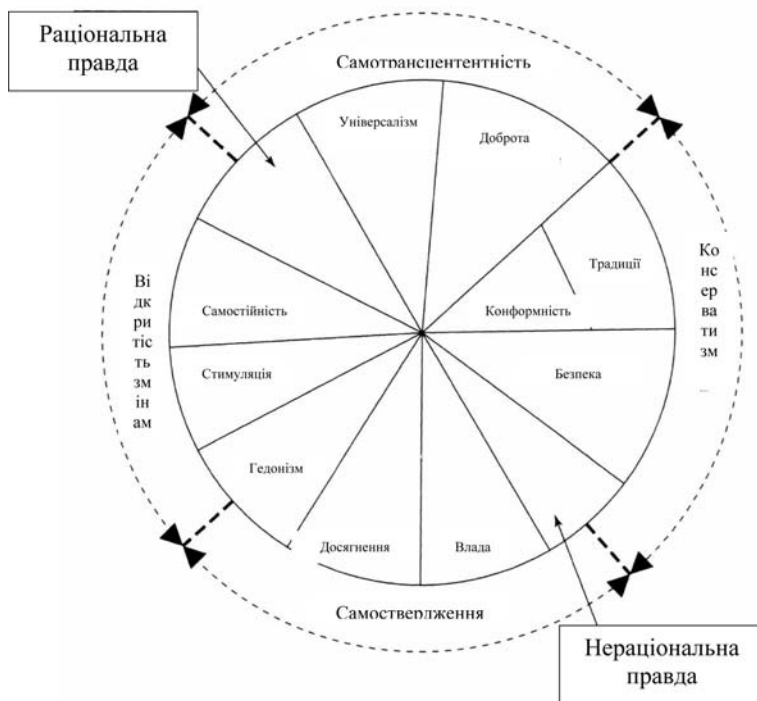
Раціональна правда

Самотрансцентентність

Універсалізм

Доброта

Традиції

Конформність

Ко нс ер ва ти зм

Ві дк ри тіс ть зм ін ам

Самостійність

Стимуляція

Безпека

Гедонізм

Досягнення

Влада

Самоствердження

Нераціональна правда